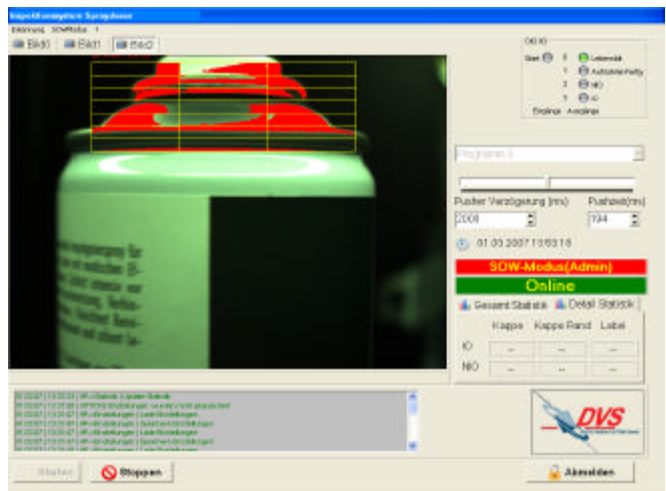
Inspektionssystem Spraydose
Einstellung SOW-Modus ?
Bild1 Bild1 Bild2
DIG IO
Start 0 Lebensbit
1 Automatik bereit
2 (n)
3 (i)
Eingänge Ausgänge
Programm 0
Puster Verzögerung [ms] Pustzeit[ms]
2008 194
01.03.2007 13:53:18
SOW-Modus(Admin)
Online
Gesamt Statistik Detail Statistik
Kappe Kappe Rand Label
IO --- --- ---
NIO --- --- ---
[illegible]
DVS
Starten Stoppen Abmelden